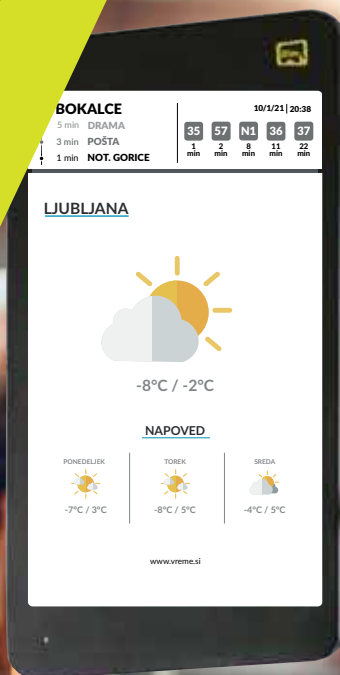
BOKALCE
5 min DRAMA
3 min POŠTA
1 min NOT. GORICE

10/1/21 | 20:38

| 35 | 57 | N1 | 36 | 37 |
|---|---|---|---|---|
| 1 min | 2 min | 8 min | 11 min | 22 min |

LJUBLJANA

-8°C / -2°C

NAPOVED

PONEDELJEK
-7°C / 3°C

TOREK
-8°C / 5°C

SREDA
-4°C / 5°C

www.vreme.si